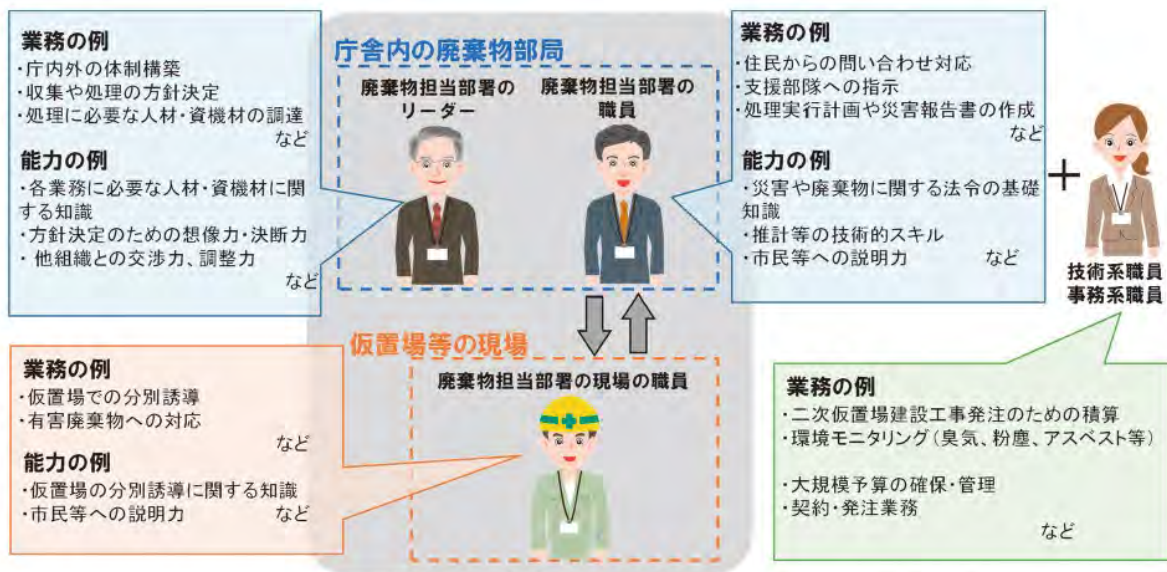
業務の例
・庁内外の体制構築
・収集や処理の方針決定
・処理に必要な人材・資機材の調達
など

能力の例
・各業務に必要な人材・資機材に関する知識
・方針決定のための想像力・決断力
・他組織との交渉力、調整力
など

庁舎内の廃棄物部局

廃棄物担当部署のリーダー

廃棄物担当部署の職員

業務の例
・住民からの問い合わせ対応
・支援部隊への指示
・処理実行計画や災害報告書の作成
など

能力の例
・災害や廃棄物に関する法令の基礎知識
・推計等の技術的スキル
・市民等への説明力　など

＋

技術系職員
事務系職員

仮置場等の現場

廃棄物担当部署の現場の職員

業務の例
・仮置場での分別誘導
・有害廃棄物への対応
など

能力の例
・仮置場の分別誘導に関する知識
・市民等への説明力　など

業務の例
・二次仮置場建設工事発注のための積算
・環境モニタリング（臭気、粉塵、アスベスト等）

・大規模予算の確保・管理
・契約・発注業務
など